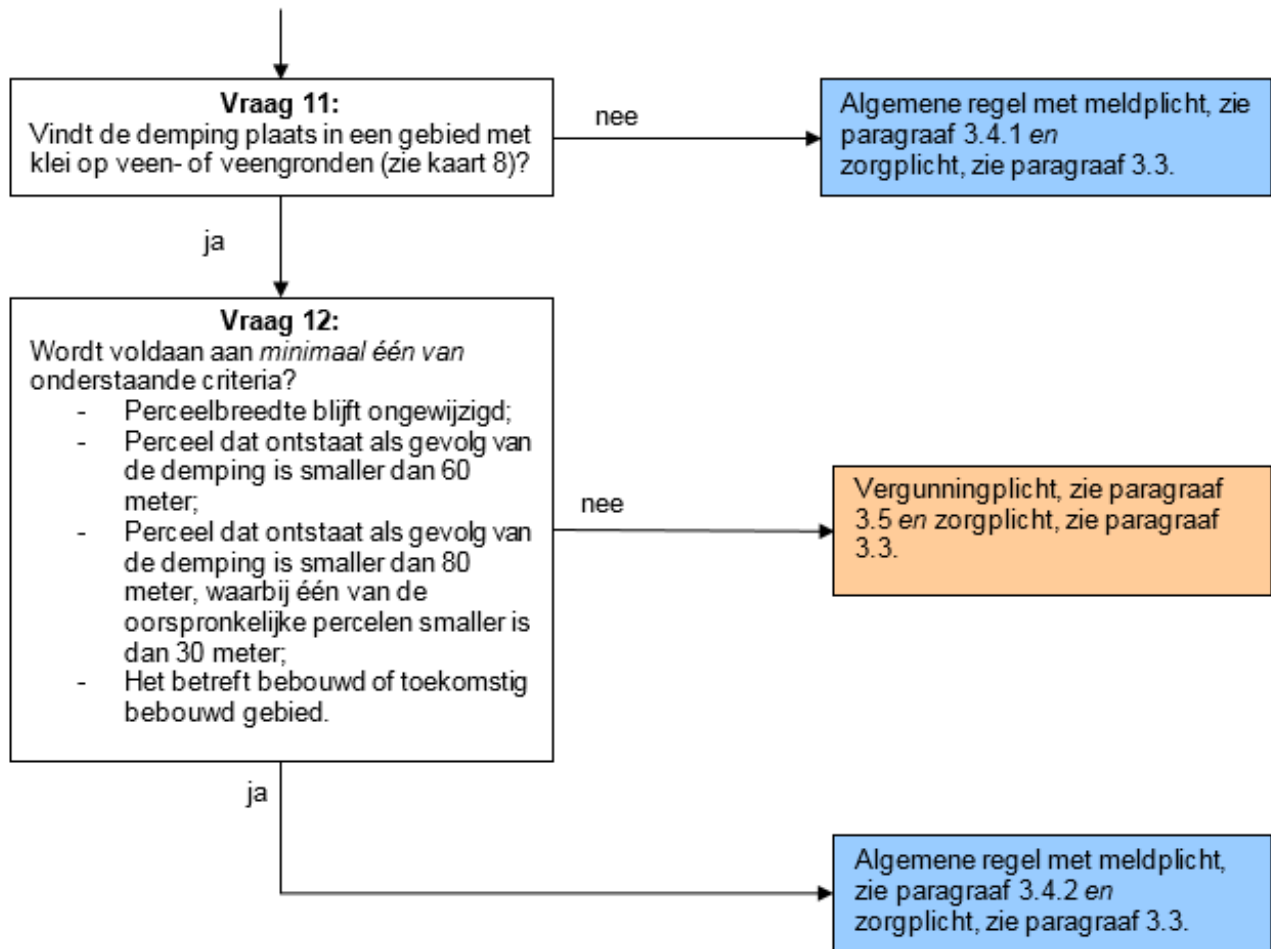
**Vraag 11:**
Vindt de demping plaats in een gebied met klei op veen- of veengronden (zie kaart 8)?

nee

Algemene regel met meldplicht, zie paragraaf 3.4.1 *en* zorgplicht, zie paragraaf 3.3.

ja

**Vraag 12:**
Wordt voldaan aan *minimaal één van* onderstaande criteria?
- Perceelbreedte blijft ongewijzigd;
- Perceel dat ontstaat als gevolg van de demping is smaller dan 60 meter;
- Perceel dat ontstaat als gevolg van de demping is smaller dan 80 meter, waarbij één van de oorspronkelijke percelen smaller is dan 30 meter;
- Het betreft bebouwd of toekomstig bebouwd gebied.

nee

Vergunningplicht, zie paragraaf 3.5 *en* zorgplicht, zie paragraaf 3.3.

ja

Algemene regel met meldplicht, zie paragraaf 3.4.2 *en* zorgplicht, zie paragraaf 3.3.